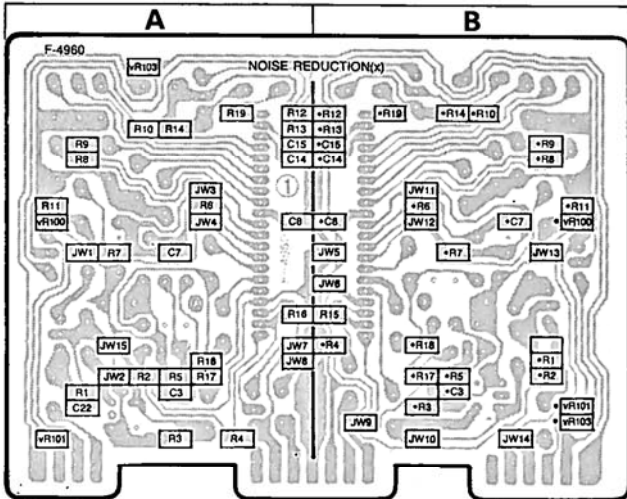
A

B

F-4960

VR103

NOISE REDUCTION(X)

R19 R12 •R12 •R19 •R14 •R10

R10 R14 R13 •R13

R9 C15 •C15 •R9

R8 C14 •C14 •R8

JW3 ① JW11

R11 R6 •R6 •R11

VR100 JW4 C8 •C8 JW12 •C7 •VR100

JW1 R7 C7 JW5 •R7 JW13

JW6

R16 R15

JW15 JW7 •R4 •R18 •R1

R18 JW8 •R2

JW2 R2 R5 R17 •R17 •R5

R1 C3 •C3

C22 •R3 •VR101

JW9 •VR103

VR101 R3 R4 JW10 JW14